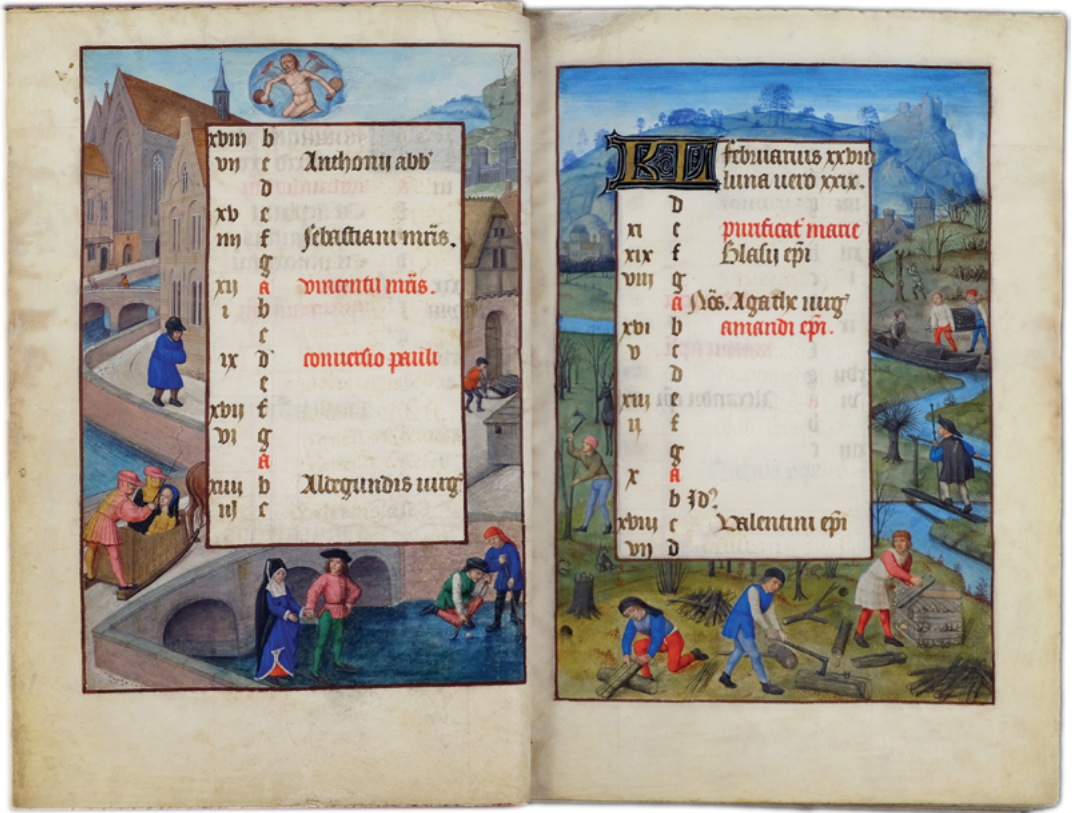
xviii b
vii c Anthonii abb'
d
xv e
iiii f Sebastiani mris.
g
xii A Vincentii mris.
i b
c
ix d Conuersio pauli
e
xvii f
vi g
A
xiiii b Aldegundis virg'
iii c

KL Februarius habet dies xxviii. luna vero xxix.
d
xi e Purificat' marie
xix f Blasii epi
viii g
A Nos. Agathe virg'
xvi b Amandi epi.
v c
d
xiii e
ii f
g
x A
b Id'.
xviii c Valentini epi
vii d